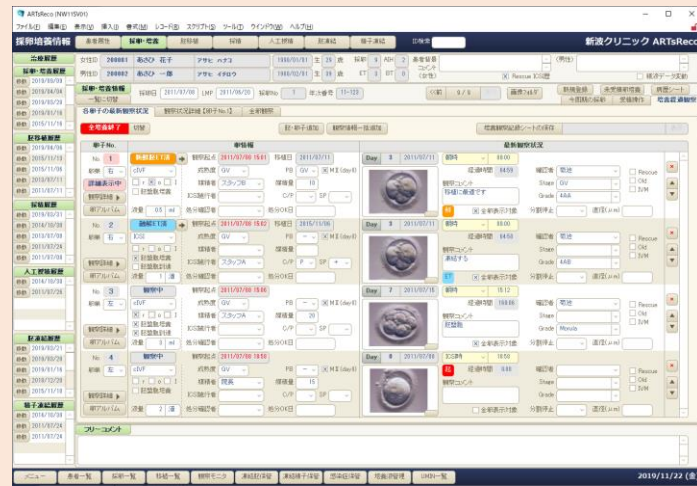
ARTsReco (NW11901)

ファイル(F) 編集(E) 表示(V) 挿入(I) 書式(O) レコード(R) スクリプト(S) ツール(T) ウインドウ(W) ヘルプ(H)

採卵培養情報

新渡クリニック ARTsReco

女性ID 200001 あざひ 花子 アサヒ ハナコ 1980/01/01 生 39 歳

男性ID 200001 あざひ 一郎 アサヒ イチロウ 1980/01/01 生 39 歳

採卵・培養情報

採卵日 2011/07/06 LMP 2011/06/20

各卵子の最新観察状況

全完凍終了

卵子No.

No. 1

No. 2

No. 3

No. 4

観察中

Day 3 2011/07/11

Day 3 2011/07/11

Day 3 2011/07/11

Day 3 2011/07/11

フリーコメント

メニュー

2019/11/22 (金)